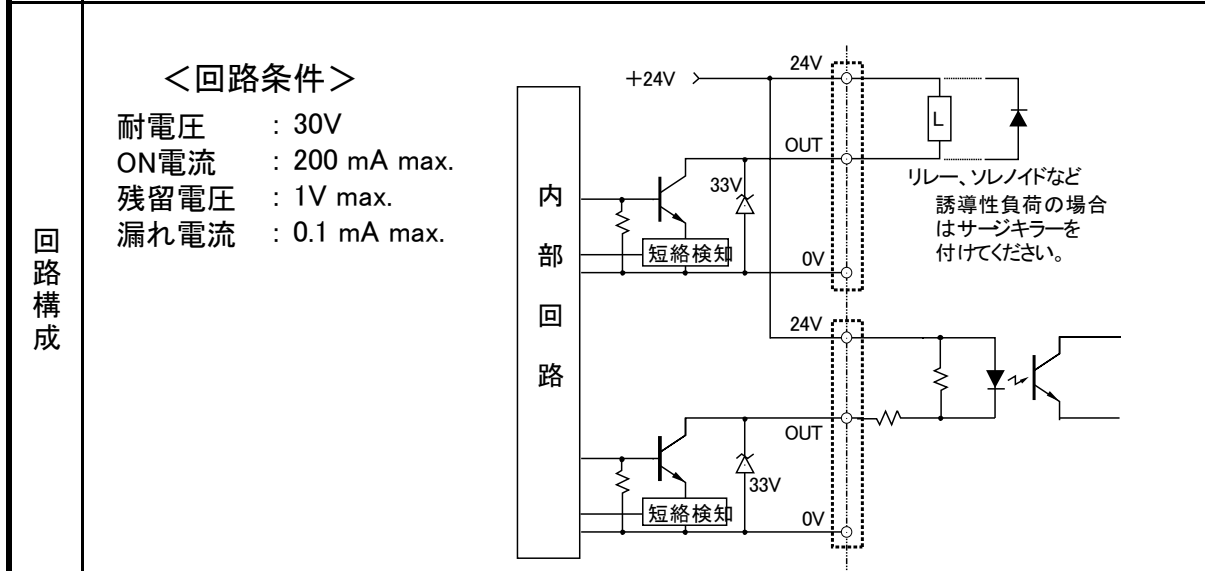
回路構成

＜回路条件＞

耐電圧 : 30V
ON電流 : 200 mA max.
残留電圧 : 1V max.
漏れ電流 : 0.1 mA max.

＋24V

24V

OUT

0V

L

リレー、ソレノイドなど誘導性負荷の場合はサージキラーを付けてください。

33V

短絡検知

内部回路

24V

OUT

0V

33V

短絡検知